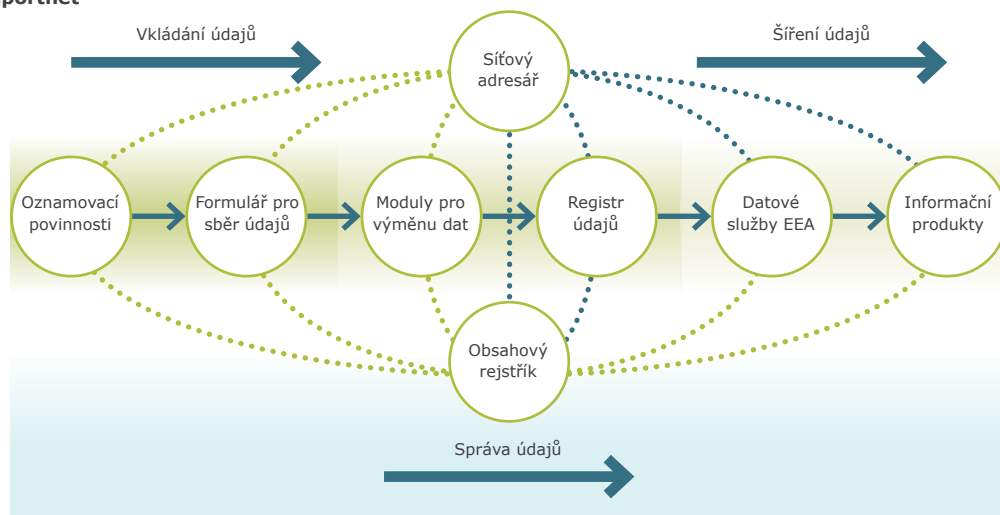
portnet

Vkládání údajů

Síťový adresář

Šíření údajů

Oznamovací povinnosti

Formulář pro sběr údajů

Moduly pro výměnu dat

Registr údajů

Datové služby EEA

Informační produkty

Obsahový rejstřík

Správa údajů